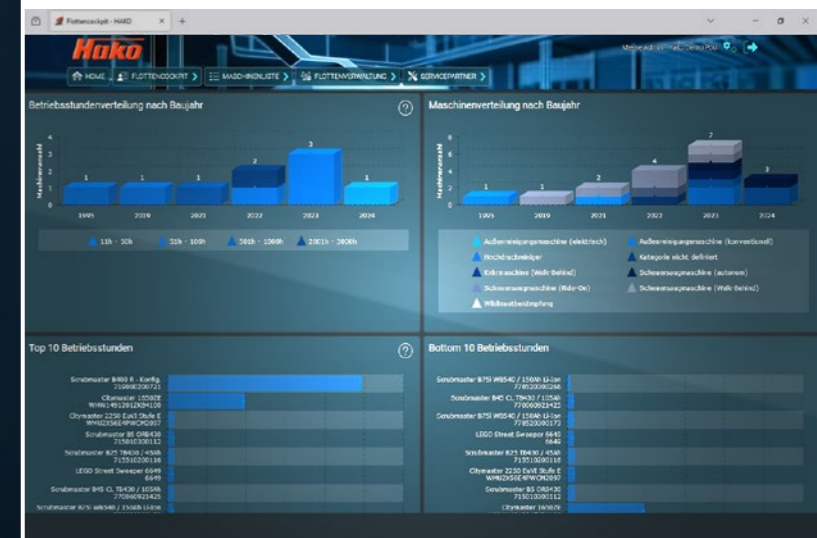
Flottencockpit - HAKO

Hako

HOME | FLOTTENCOCKPIT | MASCHINENLISTE | FLOTTENVERWALTUNG | SERVICEPARTNER

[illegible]

Betriebsstundenverteilung nach Baujahr

?

Maschinenanzahl

4
3
2
1
0

1 1 1 2 3 1

1995 2019 2021 2022 2023 2024

11h - 50h | 51h - 100h | 501h - 1000h | 2001h - 3000h

Maschinenverteilung nach Baujahr

Maschinenanzahl

1 1 2 4 7 3

1995 2019 2021 2022 2023 2024

Außenreinigungsmaschine (elektrisch) | Außenreinigungsmaschine (konventionell)
Hochdruckreiniger | Kategorie nicht definiert
Kehrmaschine (Walk-Behind) | Scheuersaugmaschine (autonom)
Scheuersaugmaschine (Ride-On) | Scheuersaugmaschine (Walk-Behind)
Wildkrautbeseitigung

Top 10 Betriebsstunden

?

Scrubmaster B400 R - Konfig. 71080020721
Citymaster 1650ZE WHN1491282KB4100
Citymaster 2250 EuV Stufe E WHU2X5EE4PWCM2807
Scrubmaster B5 ORB430 715010300112
Scrubmaster B75 TB430 / 45Ah 715510200116
LEGO Street Sweeper 6649 6649
Scrubmaster B45 CL TB430 / 105Ah 770060921425
Scrubmaster B75I WB540 / 150Ah Li-Ion

Bottom 10 Betriebsstunden

Scrubmaster B75I WB540 / 150Ah Li-Ion 778520000268
Scrubmaster B45 CL TB430 / 105Ah 770060926425
Scrubmaster B75I WB540 / 150Ah Li-Ion 778520000172
LEGO Street Sweeper 6649 6649
Scrubmaster B75 TB430 / 45Ah 715510200116
Citymaster 2250 EuV Stufe E WHU2X5EE4PWCM2807
Scrubmaster B5 ORB430 715010300112
Citymaster 1650ZE